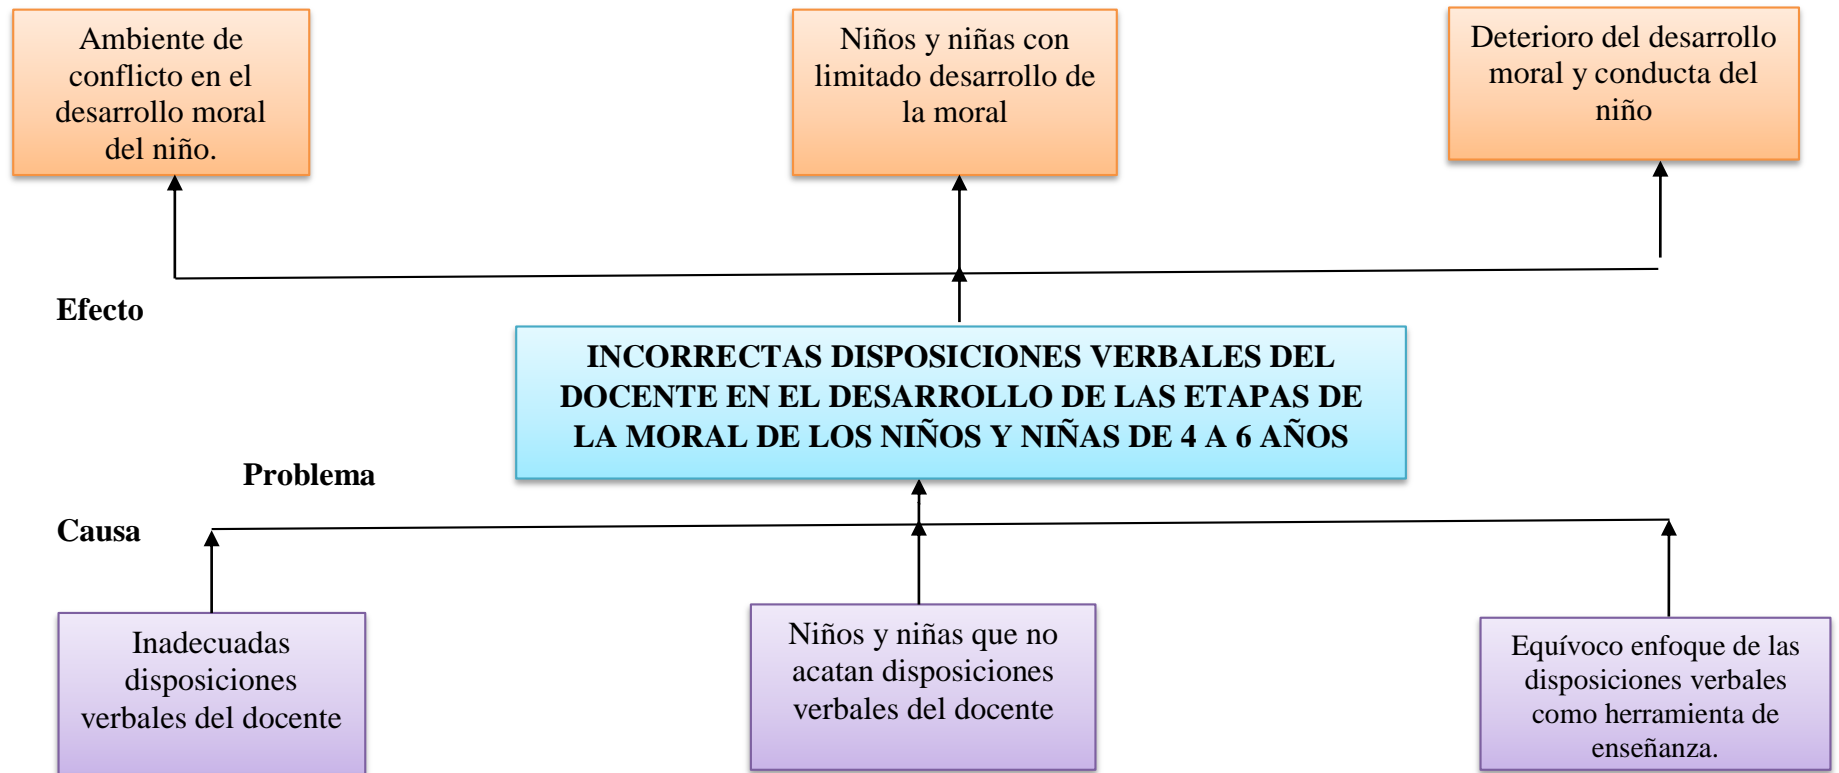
Ambiente de conflicto en el desarrollo moral del niño.

Niños y niñas con limitado desarrollo de la moral

Deterioro del desarrollo moral y conducta del niño

Efecto

INCORRECTAS DISPOSICIONES VERBALES DEL DOCENTE EN EL DESARROLLO DE LAS ETAPAS DE LA MORAL DE LOS NIÑOS Y NIÑAS DE 4 A 6 AÑOS

Problema

Causa

Inadecuadas disposiciones verbales del docente

Niños y niñas que no acatan disposiciones verbales del docente

Equívoco enfoque de las disposiciones verbales como herramienta de enseñanza.